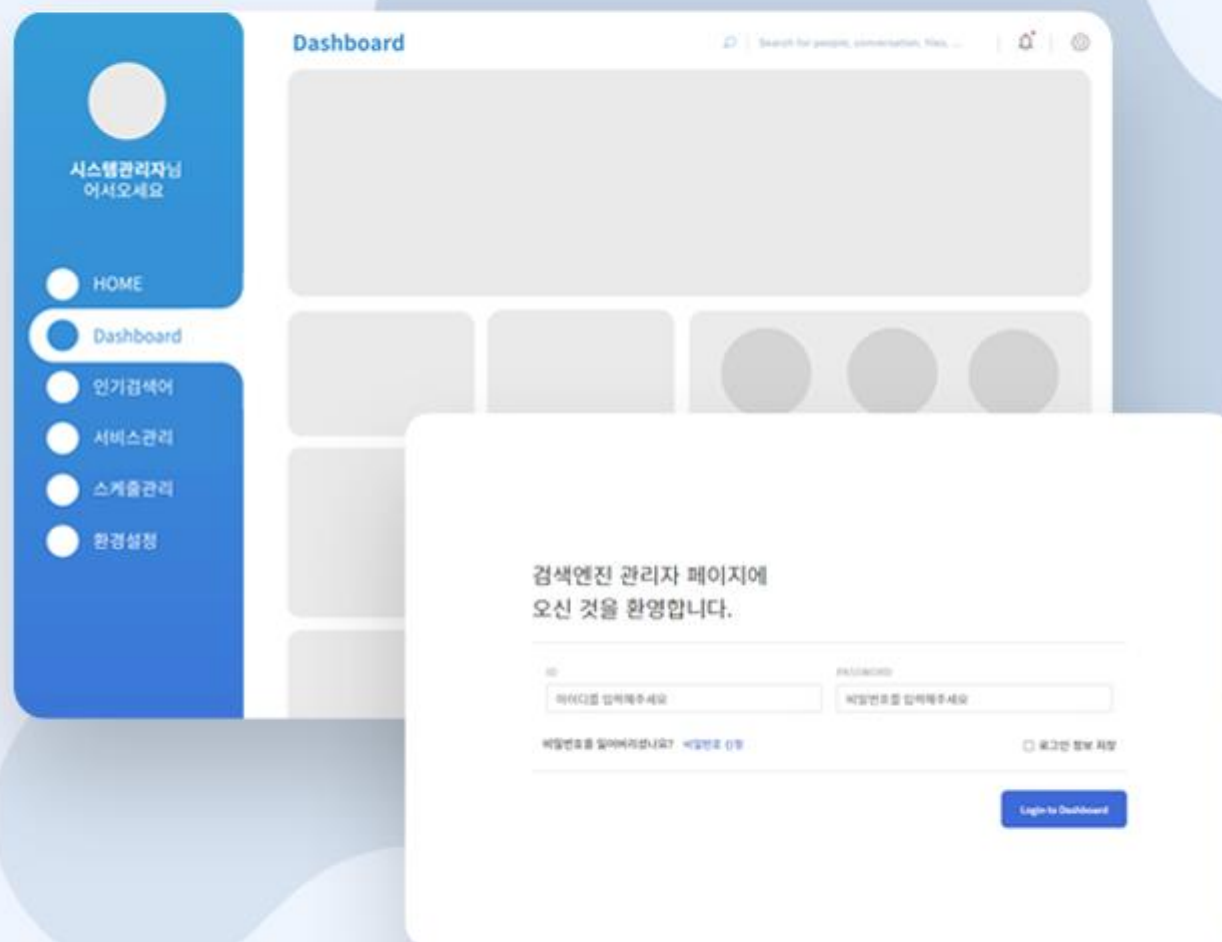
Dashboard

Search for people, conversation, files, ...

시스템관리자님
어서오세요

HOME

Dashboard

인기검색어

서비스관리

스케줄관리

환경설정

검색엔진 관리자 페이지에
오신 것을 환영합니다.

ID

아이디를 입력해주세요

PASSWORD

비밀번호를 입력해주세요

비밀번호를 잊어버리셨나요? 비밀번호 신청

로그인 정보 저장

Login to Dashboard